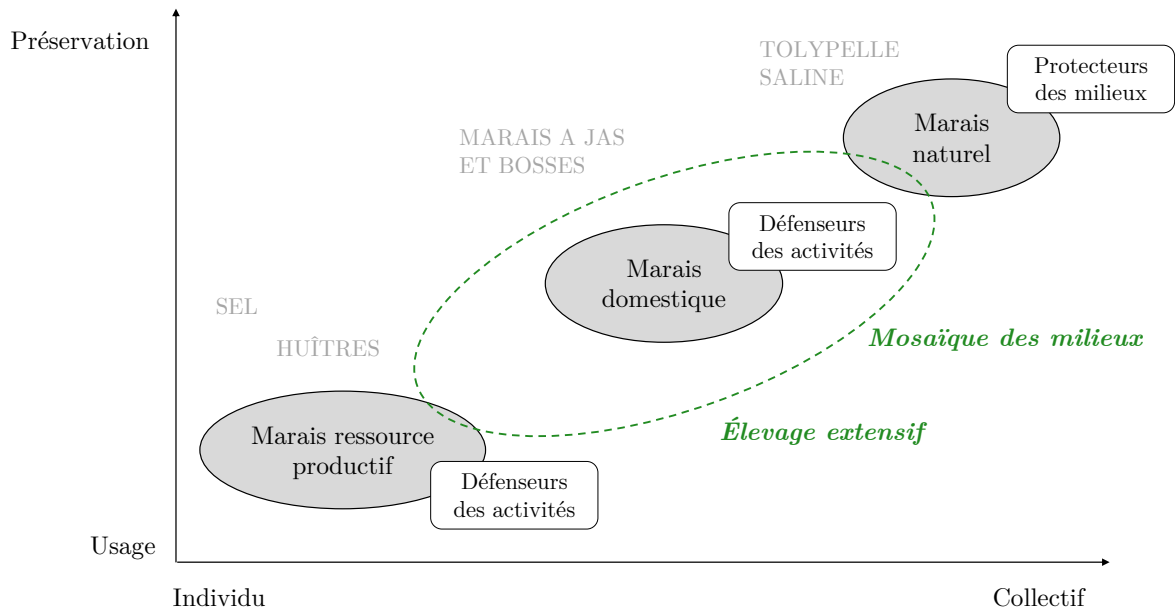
Préservation

TOLYPELLE SALINE

Protecteurs des milieux

Marais naturel

MARAIS A JAS ET BOSSES

Défenseurs des activités

Marais domestique

SEL

HUÎTRES

Mosaïque des milieux

Élevage extensif

Marais ressource productif

Défenseurs des activités

Usage

Individu

Collectif